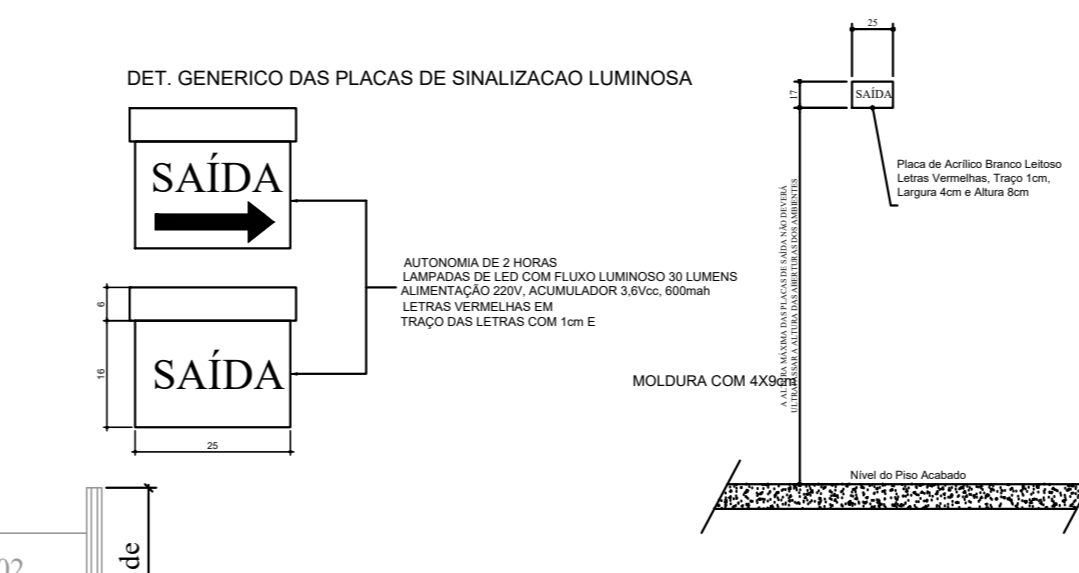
DET. GENERICO DAS PLACAS DE SINALIZACAO LUMINOSA

SAÍDA

6

16

SAÍDA

25

AUTONOMIA DE 2 HORAS
LAMPADAS DE LED COM FLUXO LUMINOSO 30 LUMENS
ALIMENTAÇÃO 220V, ACUMULADOR 3,6Vcc, 600mah
LETRAS VERMELHAS EM
TRAÇO DAS LETRAS COM 1cm E

25

17

SAÍDA

Placa de Acrílico Branco Leitoso
Letras Vermelhas, Traço 1cm,
Largura 4cm e Altura 8cm

A ALTURA MÁXIMA DAS PLACAS DE SAÍDA NÃO DEVERÁ ULTRAPASSAR A ALTURA DAS ABERTURAS DOS AMBIENTES

MOLDURA COM 4X9cm

Nível do Piso Acabado

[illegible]02

de